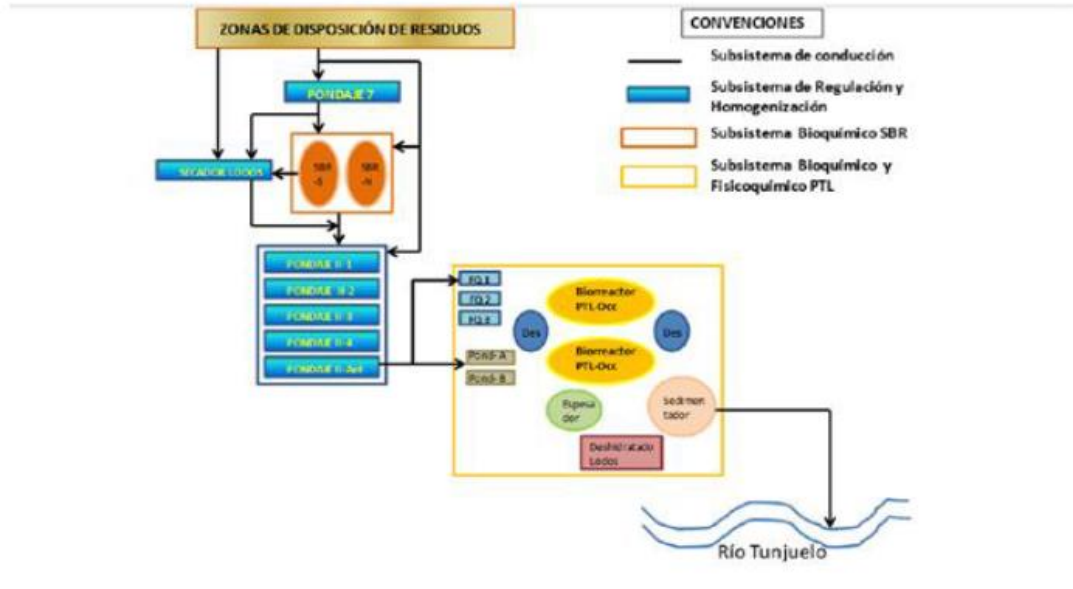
ZONAS DE DISPOSICIÓN DE RESIDUOS

CONVENCIONES

Subsistema de conducción

Subsistema de Regulación y Homogenización

Subsistema Bioquímico SBR

Subsistema Bioquímico y Fisicoquímico PTL

PONDAJE 7

SECADOR LODOS

SBR -S

SBR -N

PONDAJE II-1

PONDAJE II-2

PONDAJE II-3

PONDAJE II-4

PONDAJE II-Acd

FQ 1

FQ 2

FQ 3

Des

Biorreactor PTL-Occ

Biorreactor PTL-Occ

Des

Pond-A

Pond-B

Espesador

Sedimentador

Deshidratado Lodos

Río Tunjuelo